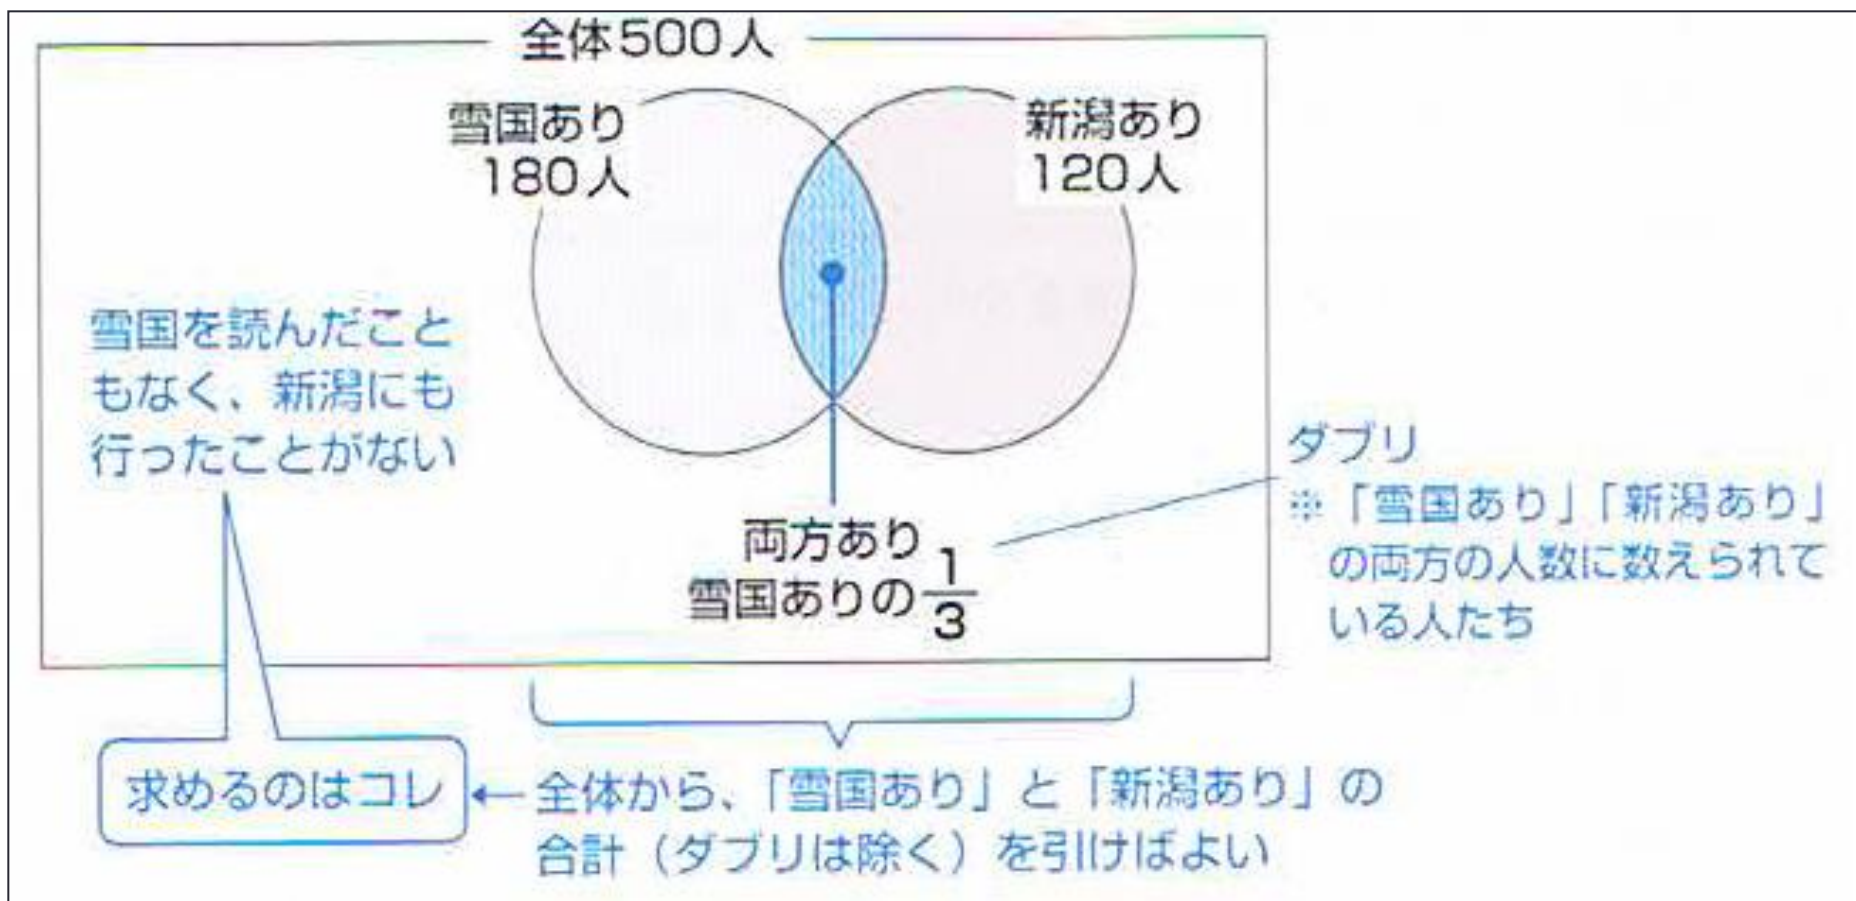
全体500人

雪国あり
180人

新潟あり
120人

雪国を読んだこともなく、新潟にも行ったことがない

両方あり
雪国ありの$\frac{1}{3}$

ダブリ
※「雪国あり」「新潟あり」の両方の人数に数えられている人たち

求めるのはコレ ← 全体から、「雪国あり」と「新潟あり」の合計（ダブリは除く）を引けばよい